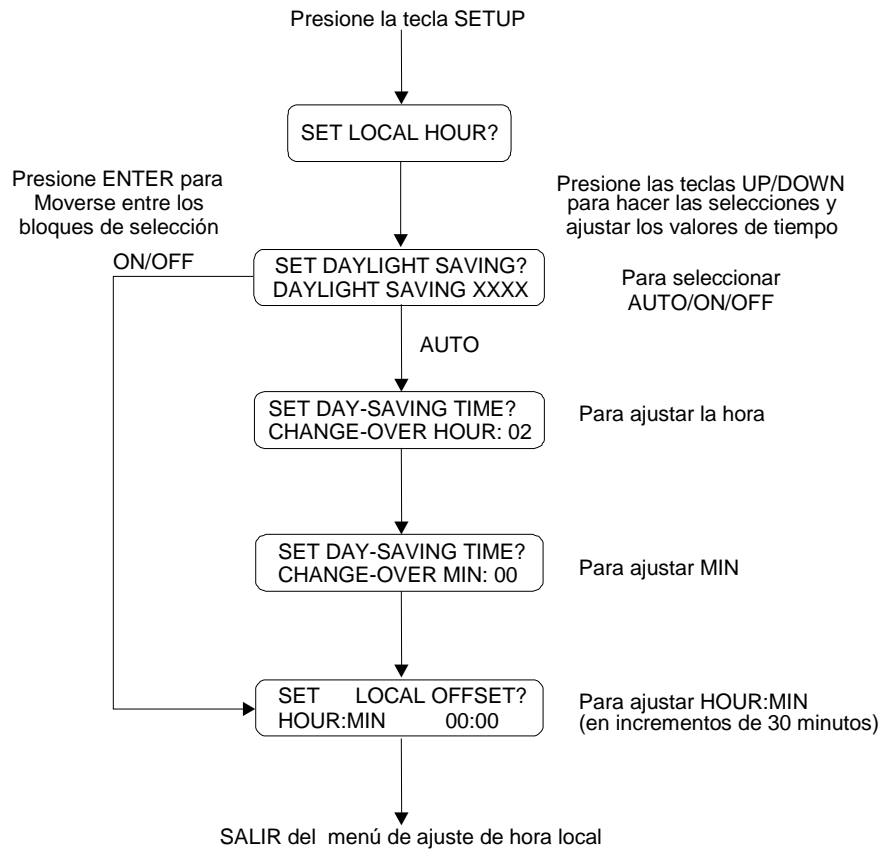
Presione la tecla SETUP

SET LOCAL HOUR?

Presione ENTER para Moverse entre los bloques de selección

Presione las teclas UP/DOWN para hacer las selecciones y ajustar los valores de tiempo

ON/OFF

SET DAYLIGHT SAVING?
DAYLIGHT SAVING XXXX

Para seleccionar AUTO/ON/OFF

AUTO

SET DAY-SAVING TIME?
CHANGE-OVER HOUR: 02

Para ajustar la hora

SET DAY-SAVING TIME?
CHANGE-OVER MIN: 00

Para ajustar MIN

SET LOCAL OFFSET?
HOUR:MIN 00:00

Para ajustar HOUR:MIN (en incrementos de 30 minutos)

SALIR del menú de ajuste de hora local